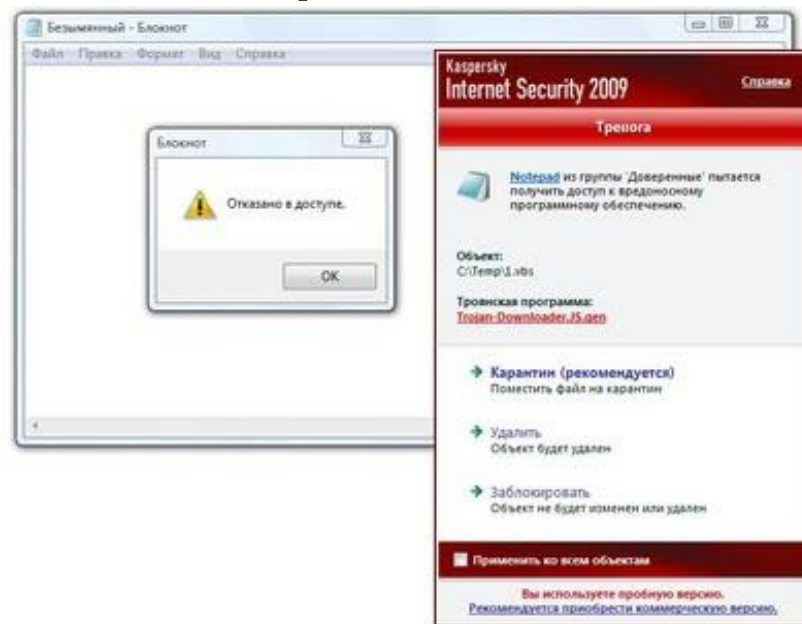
Безымянный - Блокнот

Файл Правка Формат Вид Справка

Блокнот

Отказано в доступе.

OK

Kaspersky
Internet Security 2009

Справка

Тревога

Notepad из группы 'Доверенные' пытается получить доступ к вредоносному программному обеспечению.

Объект:
C:\Temp\1.vbs

Троянская программа:
Trojan-Downloader.JS.gen

Карантин (рекомендуется)
Поместить файл на карантин

Удалить
Объект будет удален

Заблокировать
Объект не будет изменен или удален

Применить ко всем объектам

Вы используете пробную версию.
Рекомендуется приобрести коммерческую версию.